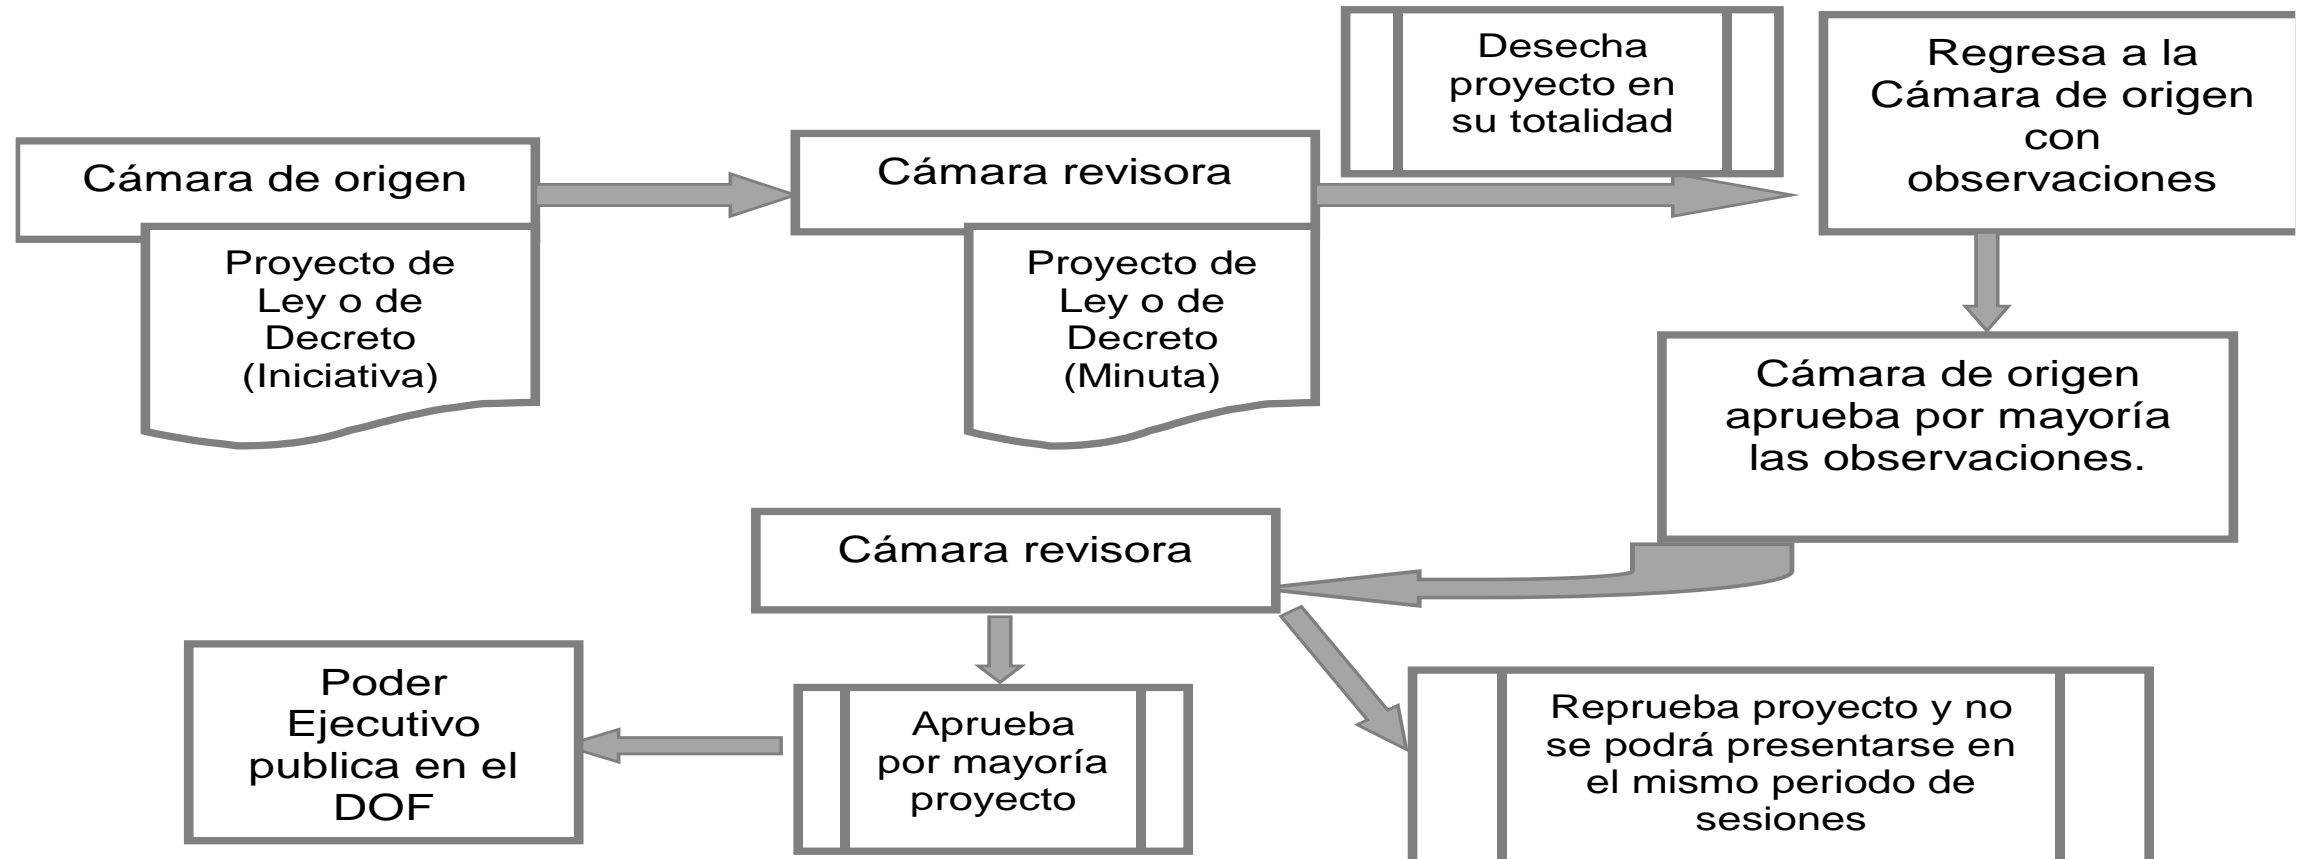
Cámara de origen

Proyecto de Ley o de Decreto (Iniciativa)

Cámara revisora

Proyecto de Ley o de Decreto (Minuta)

Desecha proyecto en su totalidad

Regresa a la Cámara de origen con observaciones

Cámara de origen aprueba por mayoría las observaciones.

Cámara revisora

Poder Ejecutivo publica en el DOF

Aprueba por mayoría proyecto

Reprueba proyecto y no se podrá presentarse en el mismo periodo de sesiones